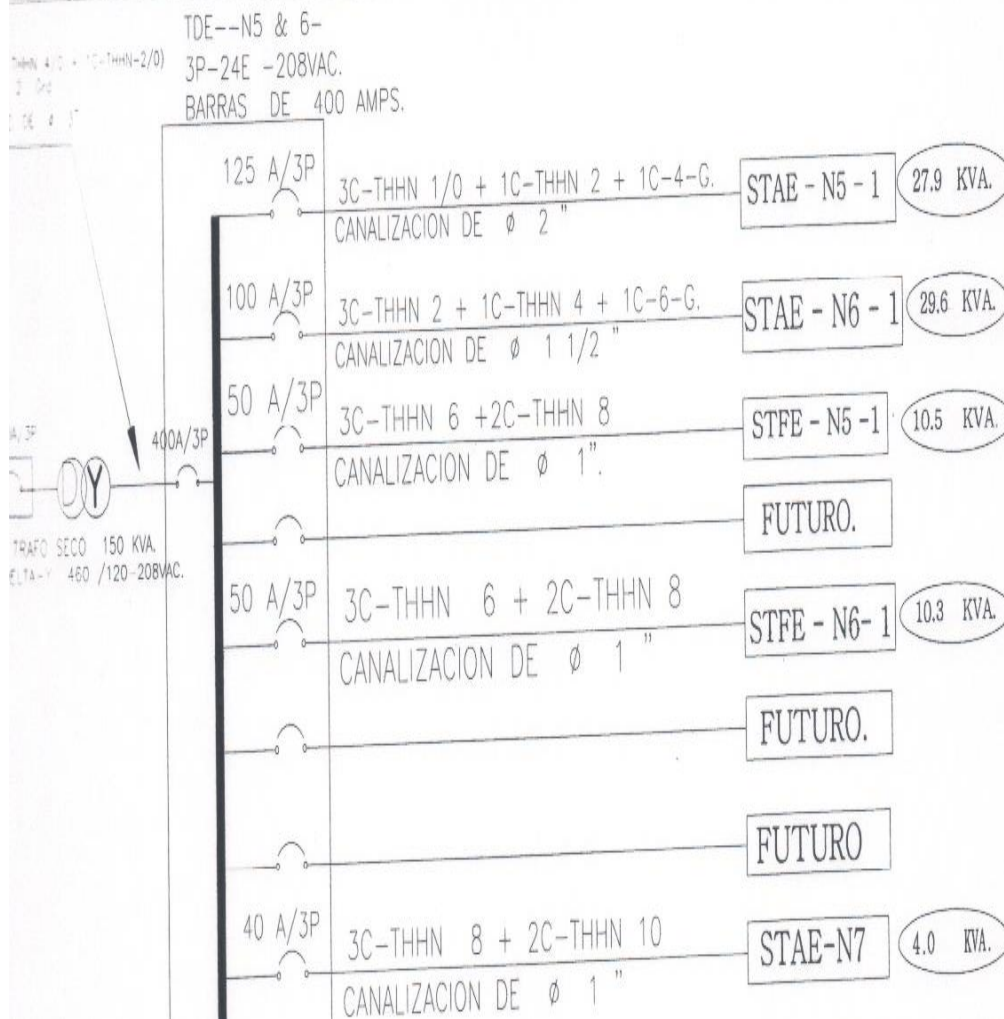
TDE--N5 & 6-
3P-24E -208VAC.
BARRAS DE 400 AMPS.

THHN 4/0 + 1C-THHN-2/0)
2 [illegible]
DE 4 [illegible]

125 A/3P
3C-THHN 1/0 + 1C-THHN 2 + 1C-4-G.
CANALIZACION DE ø 2"
STAE - N5 - 1
27.9 KVA.

100 A/3P
3C-THHN 2 + 1C-THHN 4 + 1C-6-G.
CANALIZACION DE ø 1 1/2"
STAE - N6 - 1
29.6 KVA.

50 A/3P
3C-THHN 6 +2C-THHN 8
CANALIZACION DE ø 1".
STFE - N5 -1
10.5 KVA.

A/3P
400A/3P
TRAFO SECO 150 KVA.
ELTA-Y 460 /120-208VAC.

FUTURO.

50 A/3P
3C-THHN 6 + 2C-THHN 8
CANALIZACION DE ø 1"
STFE - N6- 1
10.3 KVA.

FUTURO.

FUTURO

40 A/3P
3C-THHN 8 + 2C-THHN 10
CANALIZACION DE ø 1"
STAE-N7
4.0 KVA.